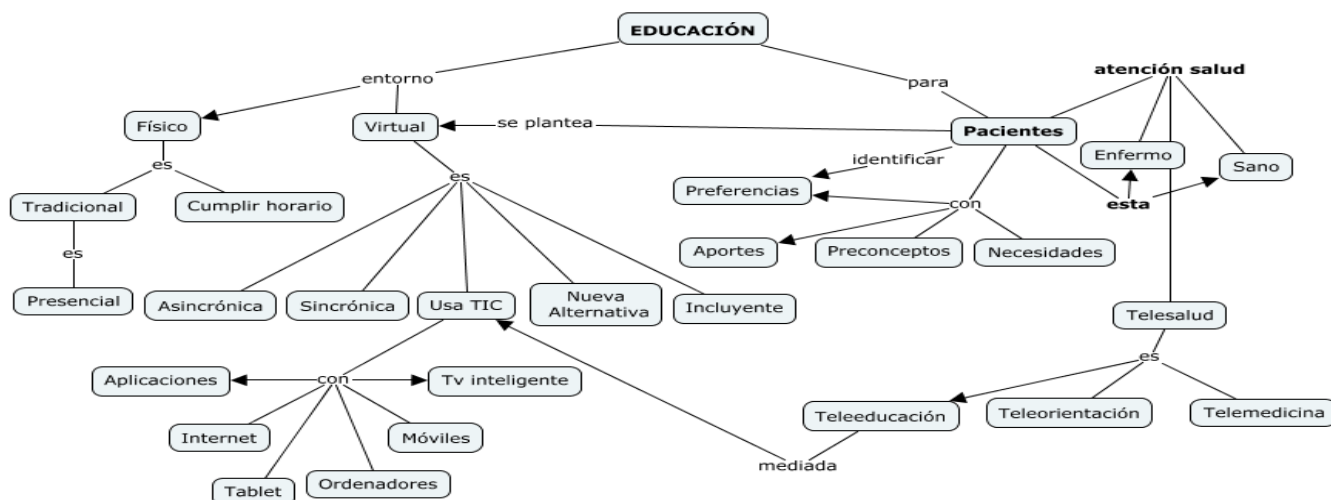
EDUCACIÓN

entorno

para

Físico

Virtual

se plantea

Pacientes

atención salud

es

es

identificar

Enfermo

Sano

Tradicional

Cumplir horario

Preferencias

con

esta

es

Aportes

Preconceptos

Necesidades

Presencial

Asincrónica

Sincrónica

Usa TIC

Nueva Alternativa

Incluyente

Telesalud

es

Aplicaciones

con

Tv inteligente

Teleeducación

Teleorientación

Telemedicina

Internet

Móviles

Tablet

Ordenadores

mediada